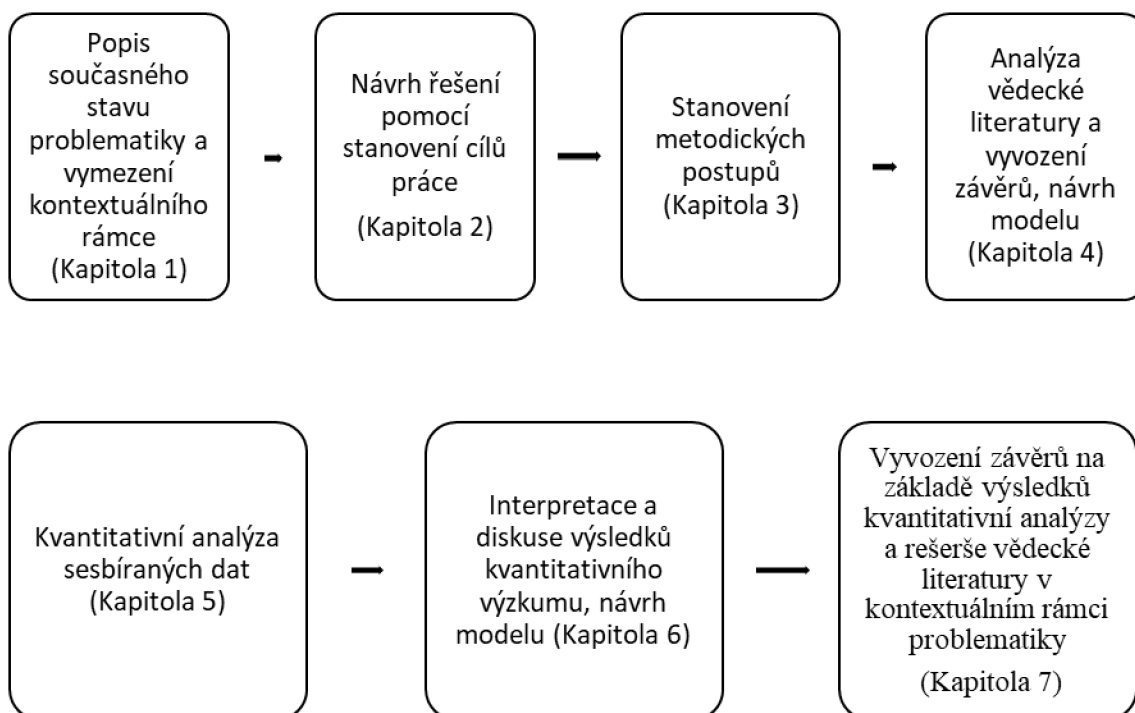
Popis současného stavu problematiky a vymezení kontextuálního rámce (Kapitola 1)

Návrh řešení pomocí stanovení cílů práce

(Kapitola 2)

Stanovení metodických postupů (Kapitola 3)

Analýza vědecké literatury a vyvození závěrů, návrh modelu (Kapitola 4)

Kvantitativní analýza sesbíraných dat (Kapitola 5)

Interpretace a diskuse výsledků kvantitativního výzkumu, návrh modelu (Kapitola 6)

Vyvození závěrů na základě výsledků kvantitativní analýzy a rešerše vědecké literatury v kontextuálním rámci problematiky

(Kapitola 7)